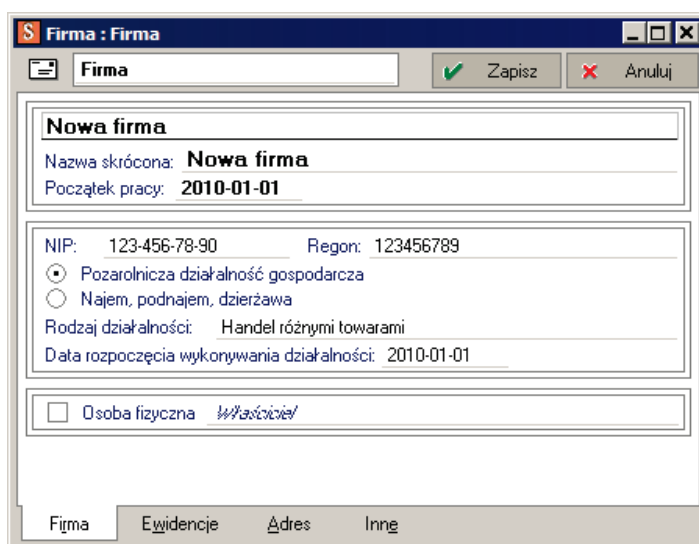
S Firma : Firma

Firma

Zapisz

Anuluj

Nowa firma

Nazwa skrócona: Nowa firma

Początek pracy: 2010-01-01

NIP: 123-456-78-90 Regon: 123456789

Pozarolnicza działalność gospodarcza

Najem, podnajem, dzierżawa

Rodzaj działalności: Handel różnymi towarami

Data rozpoczęcia wykonywania działalności: 2010-01-01

Osoba fizyczna Właściciel

Firma Ewidencje Adres Inne